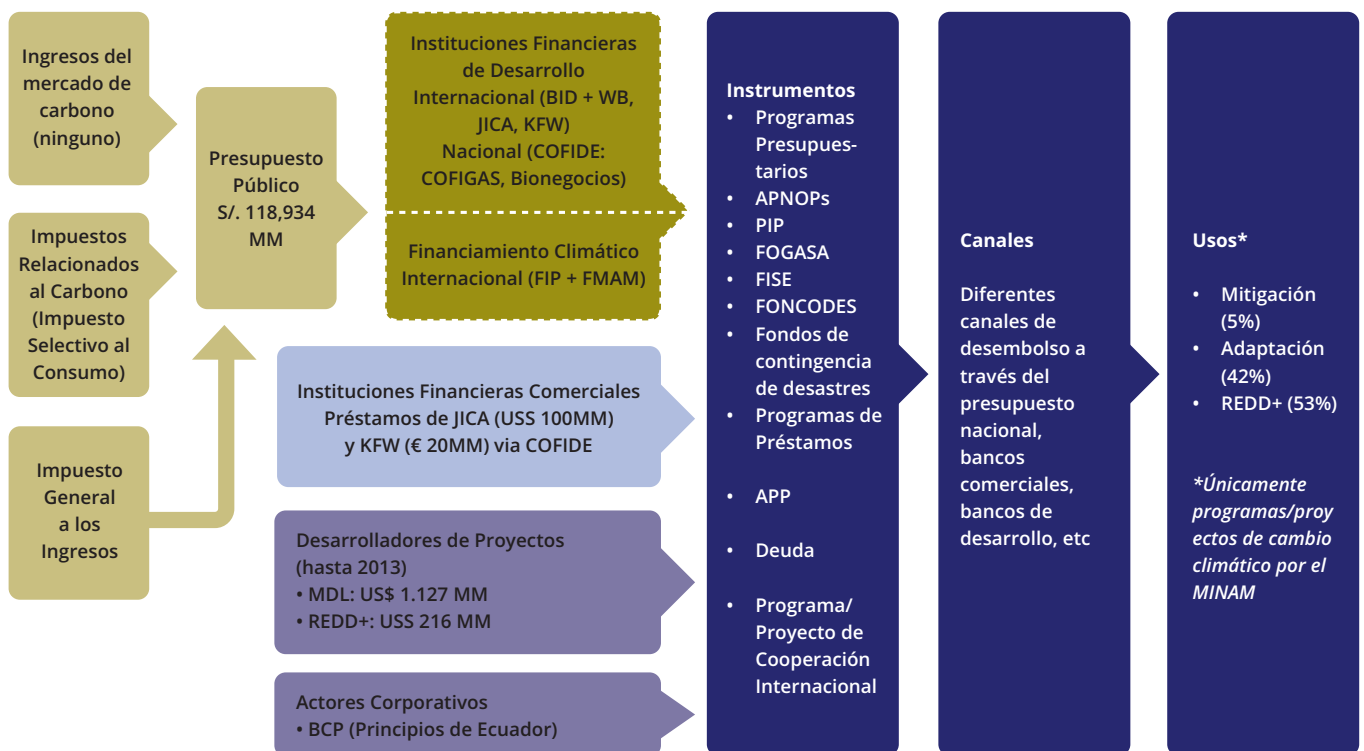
Ingresos del mercado de carbono (ninguno)

Impuestos Relacionados al Carbono (Impuesto Selectivo al Consumo)

Impuesto General a los Ingresos

Presupuesto Público S/. 118,934 MM

Instituciones Financieras de Desarrollo Internacional (BID + WB, JICA, KFW) Nacional (COFIDE: COFIGAS, Bionegocios)

Financiamiento Climático Internacional (FIP + FMAM)

Instituciones Financieras Comerciales Préstamos de JICA (USS 100MM) y KFW (€ 20MM) via COFIDE

Desarrolladores de Proyectos (hasta 2013)
• MDL: US$ 1.127 MM
• REDD+: USS 216 MM

Actores Corporativos
• BCP (Principios de Ecuador)

Instrumentos
• Programas Presupuestarios
• APNOPs
• PIP
• FOGASA
• FISE
• FONCODES
• Fondos de contingencia de desastres
• Programas de Préstamos
• APP
• Deuda
• Programa/ Proyecto de Cooperación Internacional

Canales

Diferentes canales de desembolso a través del presupuesto nacional, bancos comerciales, bancos de desarrollo, etc

Usos*
• Mitigación (5%)
• Adaptación (42%)
• REDD+ (53%)

*Únicamente programas/proyectos de cambio climático por el MINAM